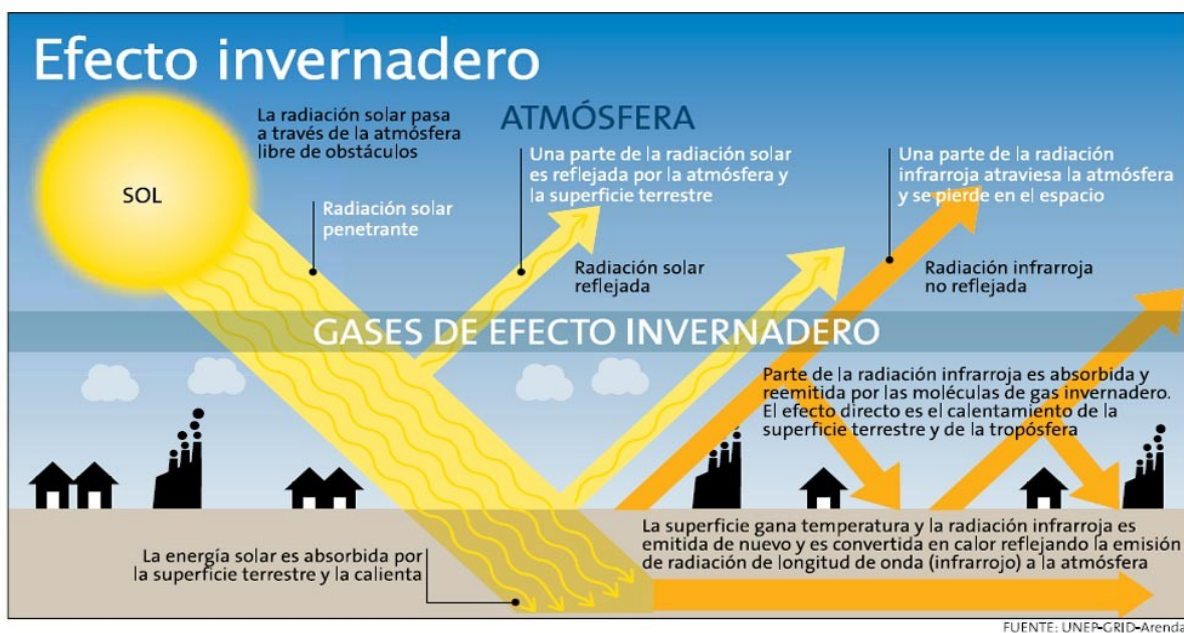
Efecto invernadero

SOL

La radiación solar pasa a través de la atmósfera libre de obstáculos

ATMÓSFERA

Radiación solar penetrante

Una parte de la radiación solar es reflejada por la atmósfera y la superficie terrestre

Radiación solar reflejada

Una parte de la radiación infrarroja atraviesa la atmósfera y se pierde en el espacio

Radiación infrarroja no reflejada

GASES DE EFECTO INVERNADERO

Parte de la radiación infrarroja es absorbida y reemitida por las moléculas de gas invernadero. El efecto directo es el calentamiento de la superficie terrestre y de la tropósfera

La superficie gana temperatura y la radiación infrarroja es emitida de nuevo y es convertida en calor reflejando la emisión de radiación de longitud de onda (infrarrojo) a la atmósfera

La energía solar es absorbida por la superficie terrestre y la calienta

FUENTE: UNEP-GRID-Arenda